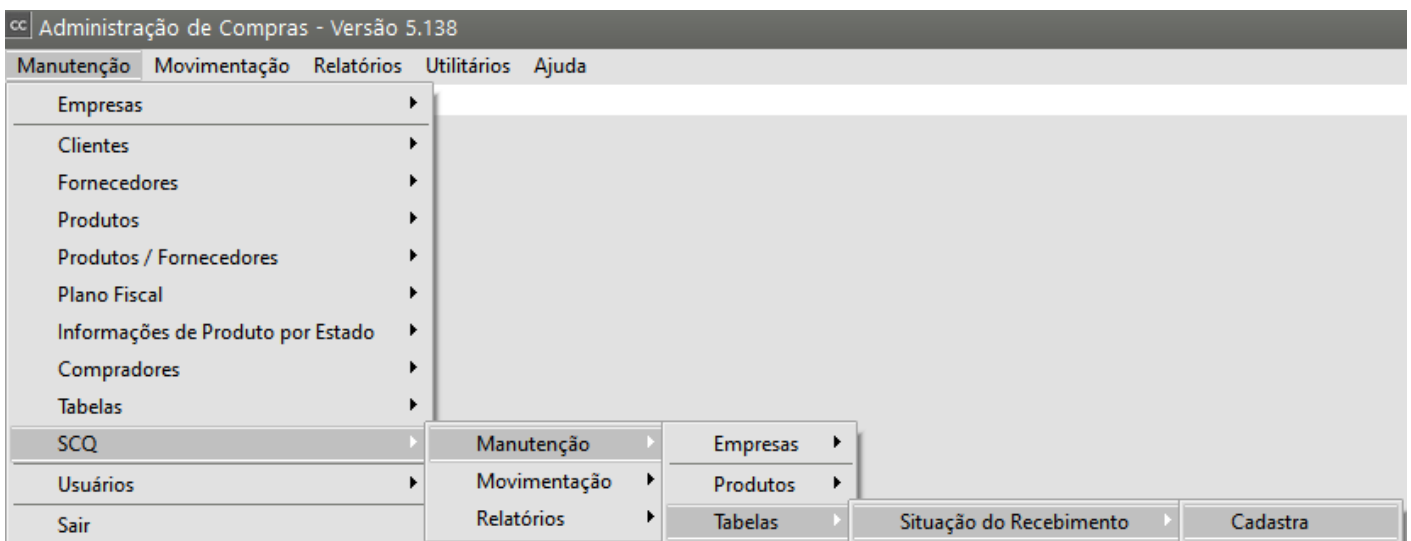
cc Administração de Compras - Versão 5.138

Manutenção Movimentação Relatórios Utilitários Ajuda

Empresas
Clientes
Fornecedores
Produtos
Produtos / Fornecedores
Plano Fiscal
Informações de Produto por Estado
Compradores
Tabelas
SCQ
Usuários
Sair

Manutenção
Movimentação
Relatórios

Empresas
Produtos
Tabelas

Situação do Recebimento

Cadastra